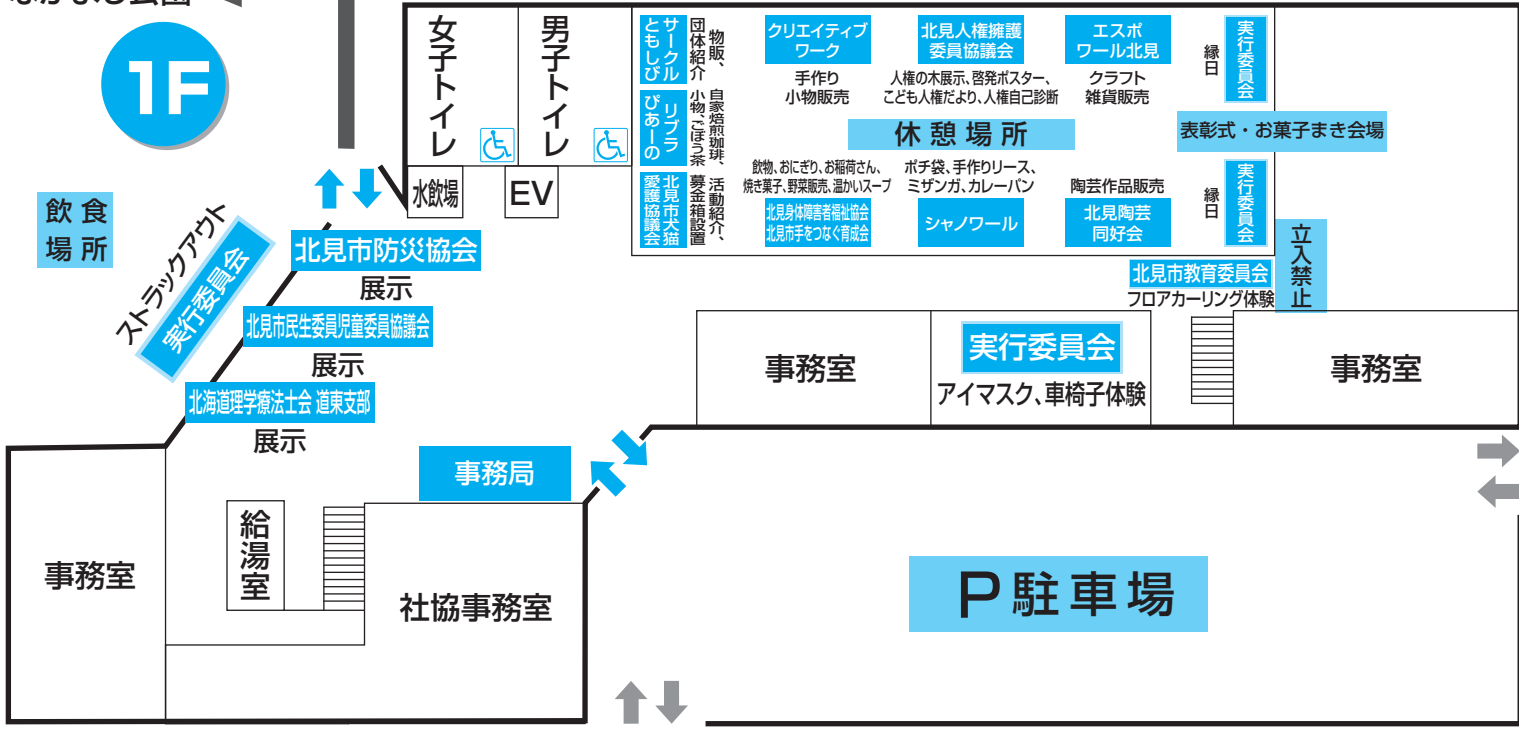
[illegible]公園

1F

飲食場所

ストラックアウト
実行委員会

北見市防災協会
展示

北見市民生委員児童委員協議会
展示

北海道理学療法士会 道東支部
展示

女子トイレ

男子トイレ

水飲場

EV

サークルともしび
団体紹介
物販、

リブラぴあーの
自家焙煎珈琲
小物、ごぼう茶

北見市犬猫愛護協議会
活動紹介、
募金箱設置

クリエイティブワーク
手作り
小物販売

北見人権擁護委員協議会
人権の木展示、啓発ポスター、
こども人権だより、人権自己診断

エスポワール北見
クラフト
雑貨販売

縁日
実行委員会

休憩場所

表彰式・お菓子まき会場

飲物、おにぎり、お稲荷さん、
焼き菓子、野菜販売、温かいスープ
北見身体障害者福祉協会
北見市手をつなぐ育成会

ポチ袋、手作りリース、
ミサンガ、カレーパン
シャノワール

陶芸作品販売
北見陶芸
同好会

縁日
実行委員会

立入禁止

北見市教育委員会
フロアカーリング体験

事務室

実行委員会
アイマスク、車椅子体験

事務室

事務局

事務室

給湯室

社協事務室

P 駐車場